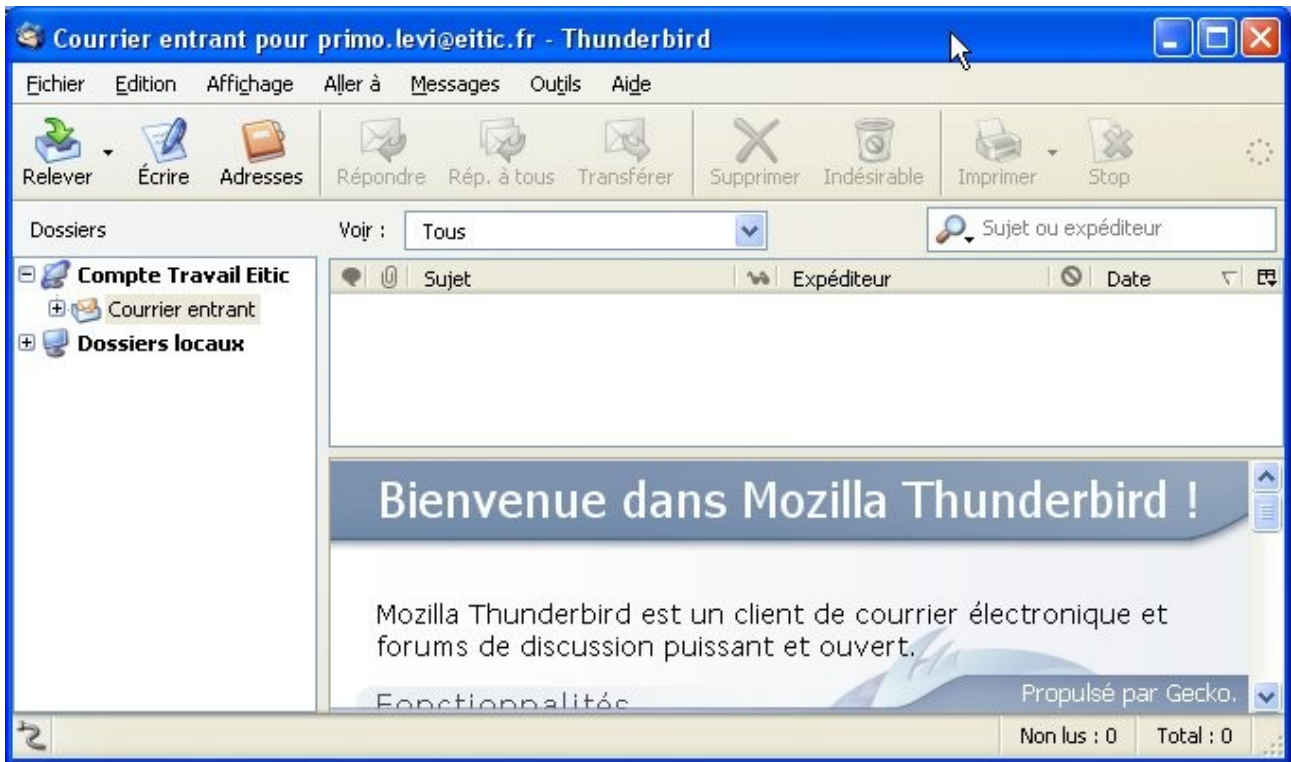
Courrier entrant pour primo.levi@eitic.fr - Thunderbird

Fichier Edition Affichage Aller à Messages Outils Aide

Relever Écrire Adresses Répondre Rép. à tous Transférer Supprimer Indésirable Imprimer Stop

Dossiers

Voir : Tous

Sujet ou expéditeur

Compte Travail Eitic
Courrier entrant
Dossiers locaux

Sujet Expéditeur Date

Bienvenue dans Mozilla Thunderbird !

Mozilla Thunderbird est un client de courrier électronique et forums de discussion puissant et ouvert.

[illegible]

Propulsé par Gecko.

Non lus : 0 Total : 0